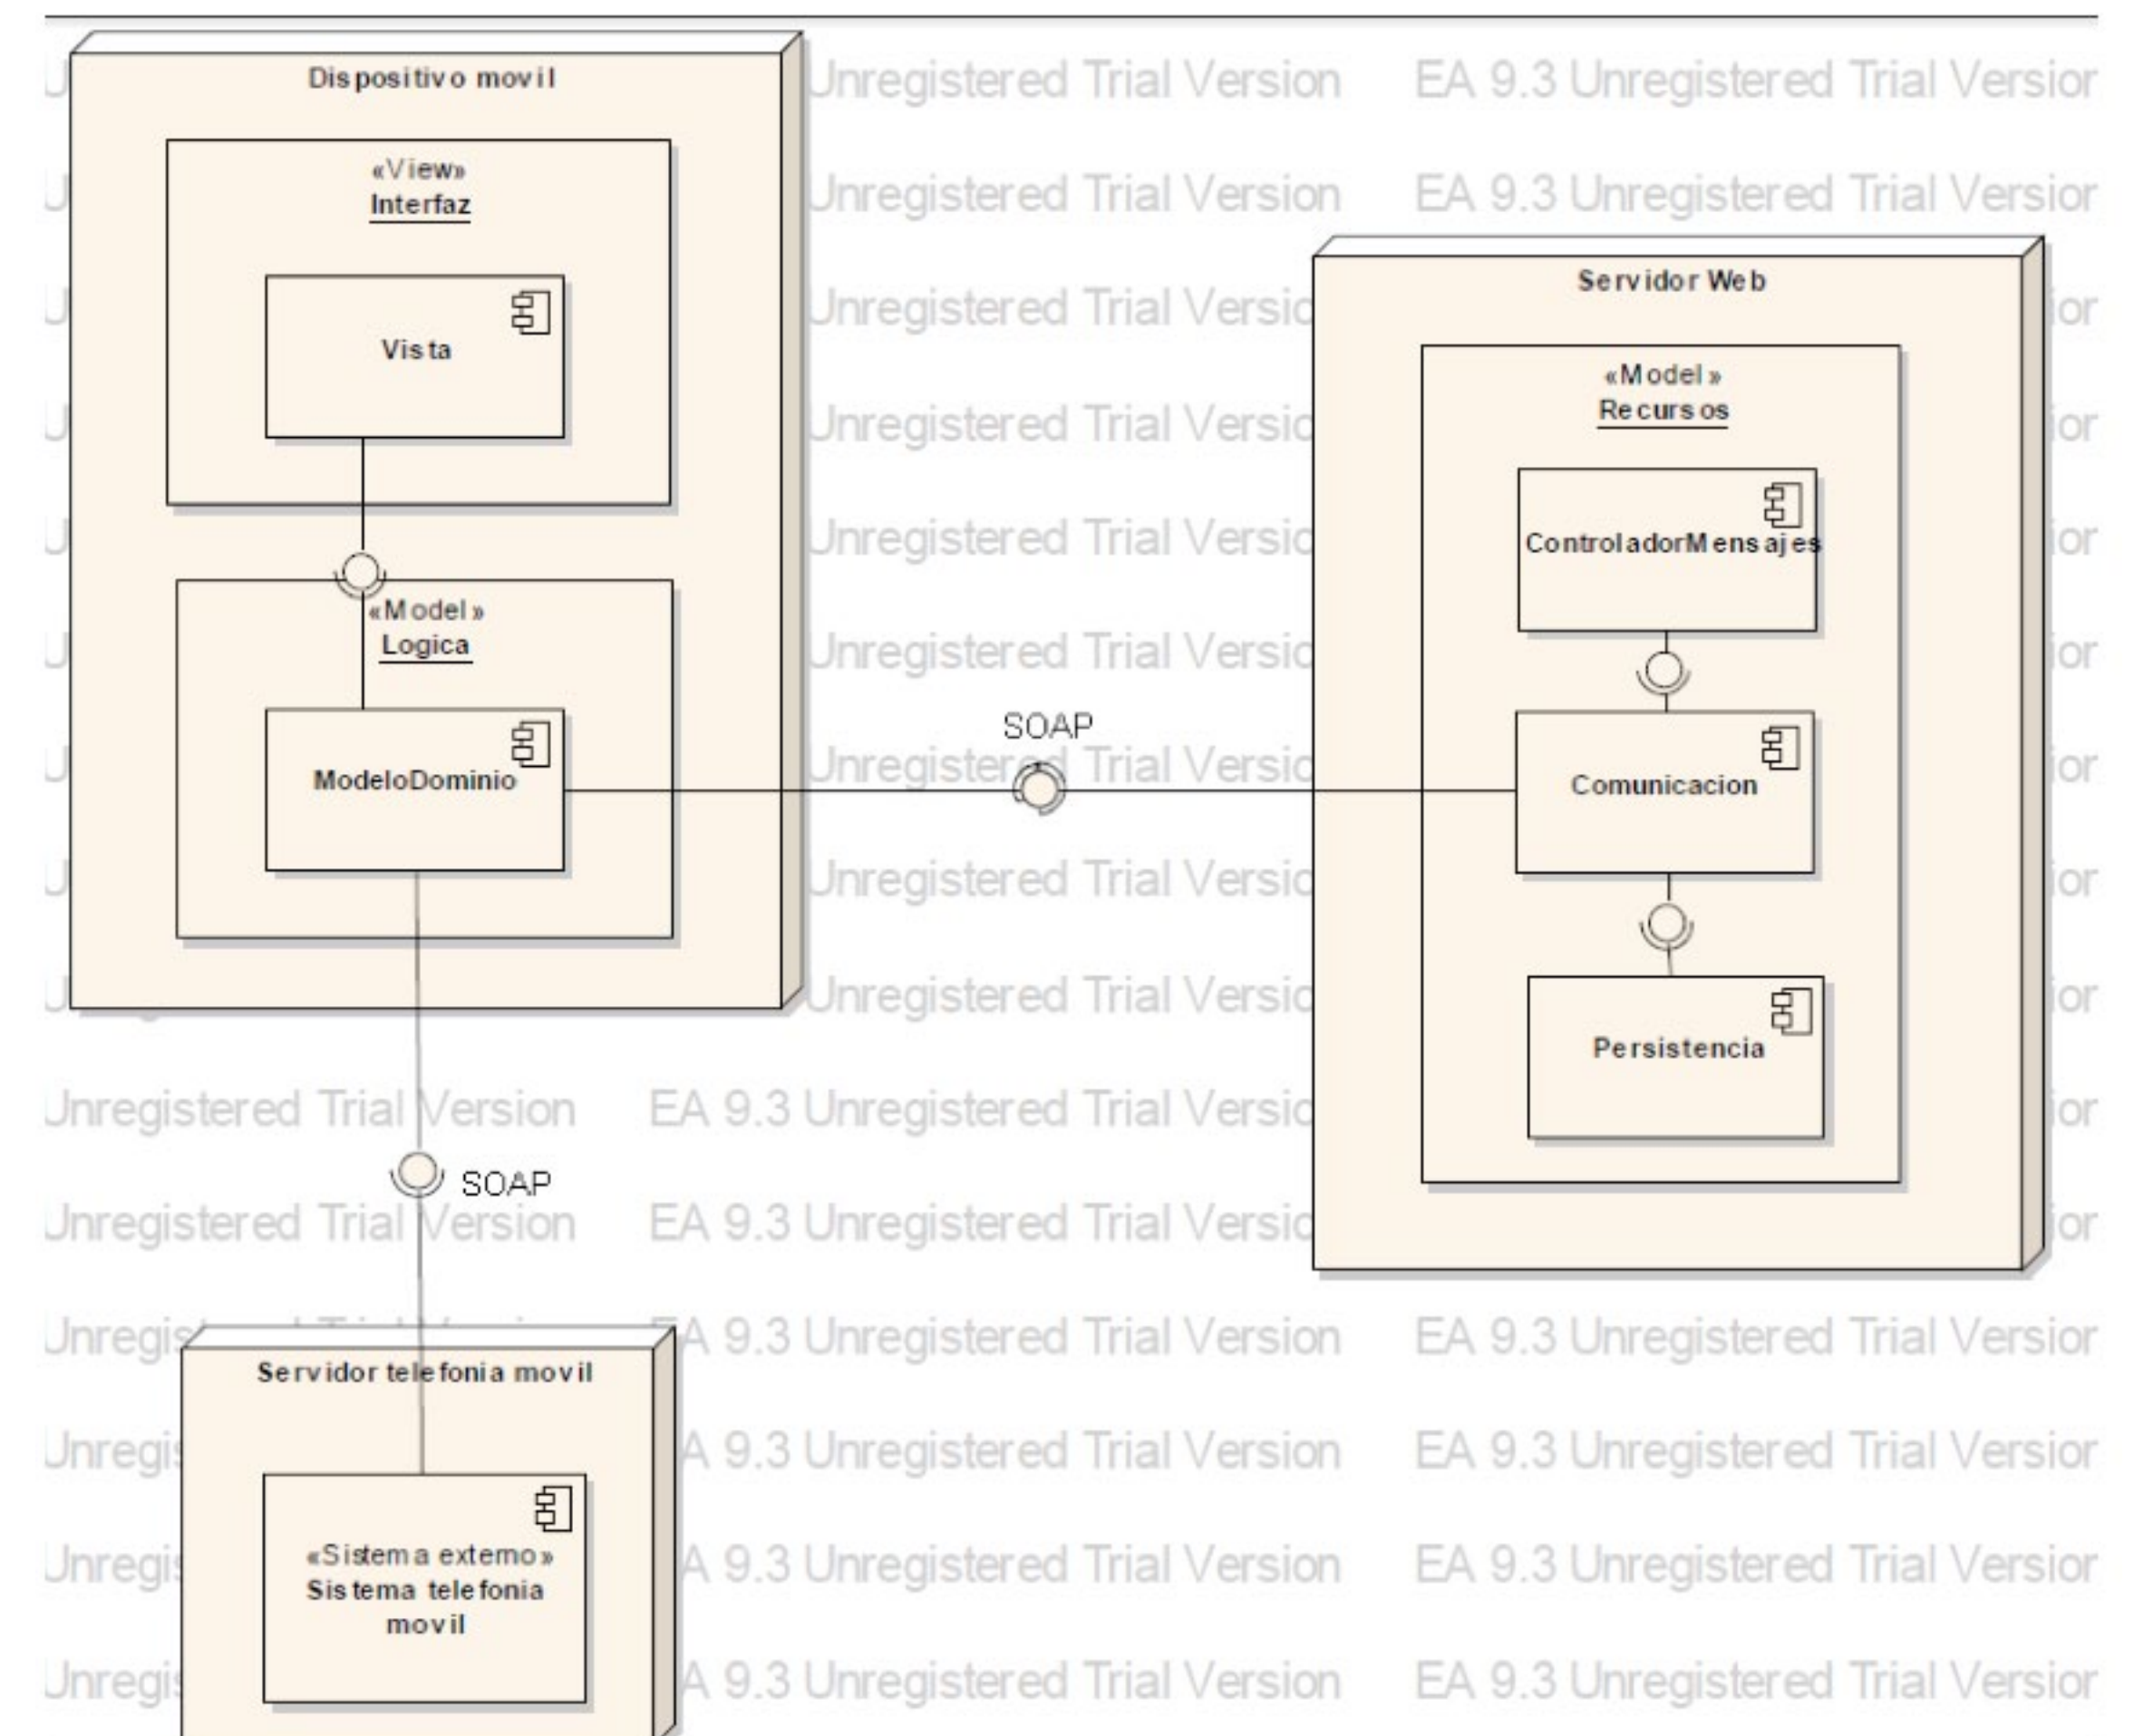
Dispositivo movil

«View»
Interfaz

Vista

«Model»
Logica

ModeloDominio

SOAP

Servidor Web

«Model»
Recursos

ControladorMensajes

Comunicacion

Persistencia

SOAP

Servidor telefonia movil

«Sistema externo»
Sistema telefonia movil

Unregistered Trial Version EA 9.3 Unregistered Trial Version